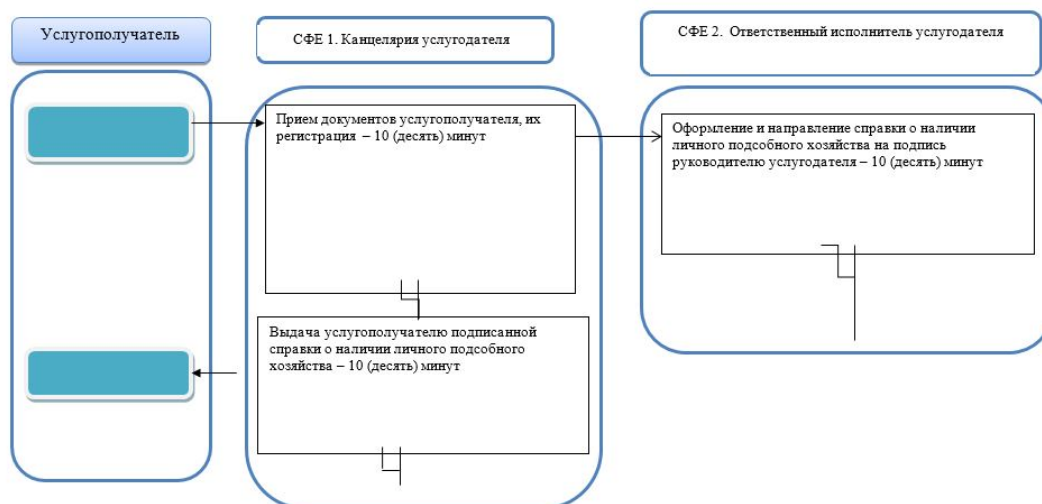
Услугополучатель

СФЕ 1. Канцелярия услугодателя

СФЕ 2. Ответственный исполнитель услугодателя

Прием документов услугополучателя, их регистрация – 10 (десять) минут

Оформление и направление справки о наличии личного подсобного хозяйства на подпись руководителю услугодателя – 10 (десять) минут

Выдача услугополучателю подписанной справки о наличии личного подсобного хозяйства – 10 (десять) минут